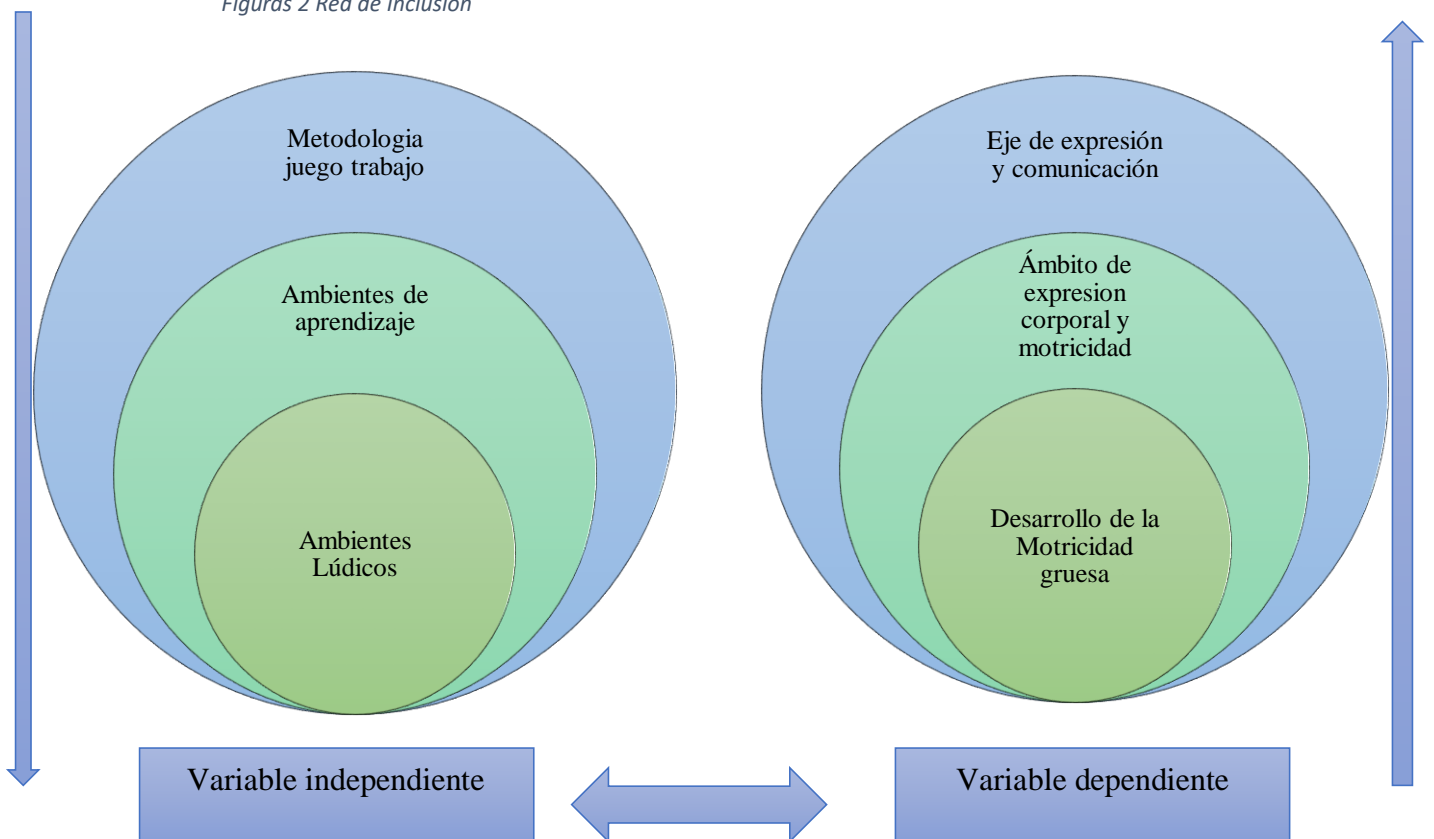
Figuras 2 Red de inclusión

Metodologia juego trabajo

Ambientes de aprendizaje

Ambientes Lúdicos

Eje de expresión y comunicación

Ámbito de expresion corporal y motricidad

Desarrollo de la Motricidad gruesa

Variable independiente

Variable dependiente